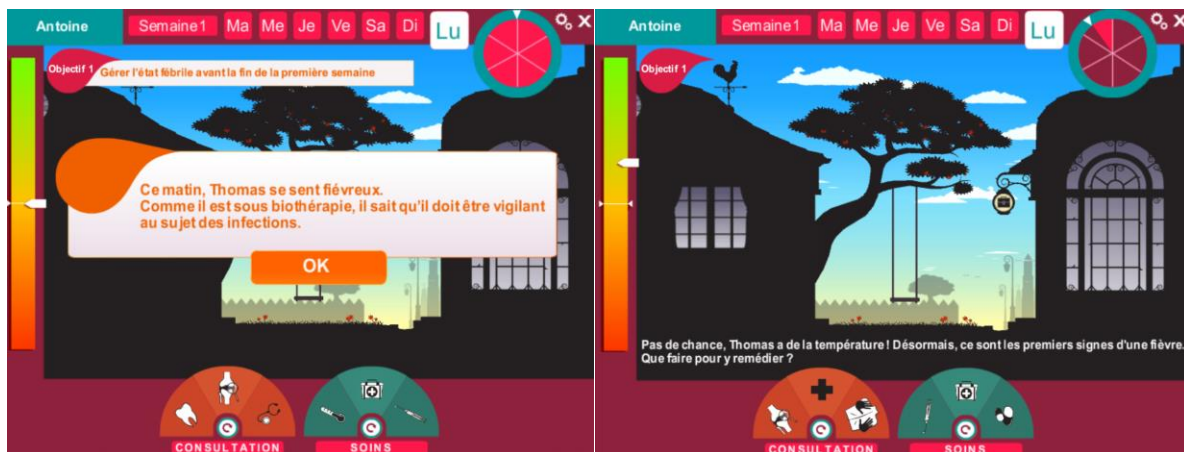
Antoine Semaine 1 Ma Me Je Ve Sa Di Lu

Objectif 1 Gérer l'état fébrile avant la fin de la première semaine

Ce matin, Thomas se sent fiévreux.
Comme il est sous biothérapie, il sait qu'il doit être vigilant au sujet des infections.

OK

CONSULTATION SOINS

Antoine Semaine 1 Ma Me Je Ve Sa Di Lu

Objectif 1

Pas de chance, Thomas a de la température ! Désormais, ce sont les premiers signes d'une fièvre. Que faire pour y remédier ?

CONSULTATION SOINS